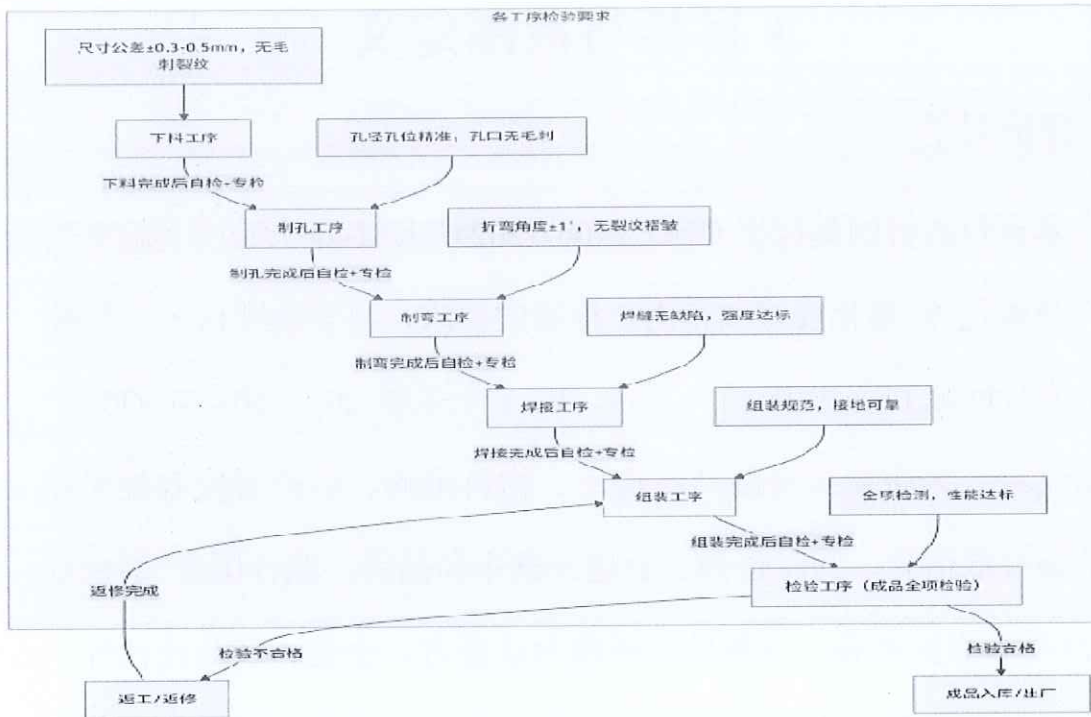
各工序检验要求

尺寸公差±0.3-0.5mm，无毛刺裂纹

下料工序

孔径孔位精准，孔口无毛刺

下料完成后自检+专检

制孔工序

折弯角度±1°，无裂纹褶皱

制孔完成后自检+专检

制弯工序

焊缝无缺陷，强度达标

制弯完成后自检+专检

焊接工序

组装规范，接地可靠

焊接完成后自检+专检

组装工序

全项检测，性能达标

组装完成后自检+专检

返修完成

检验工序（成品全项检验）

检验不合格

检验合格

返工/返修

成品入库/出厂